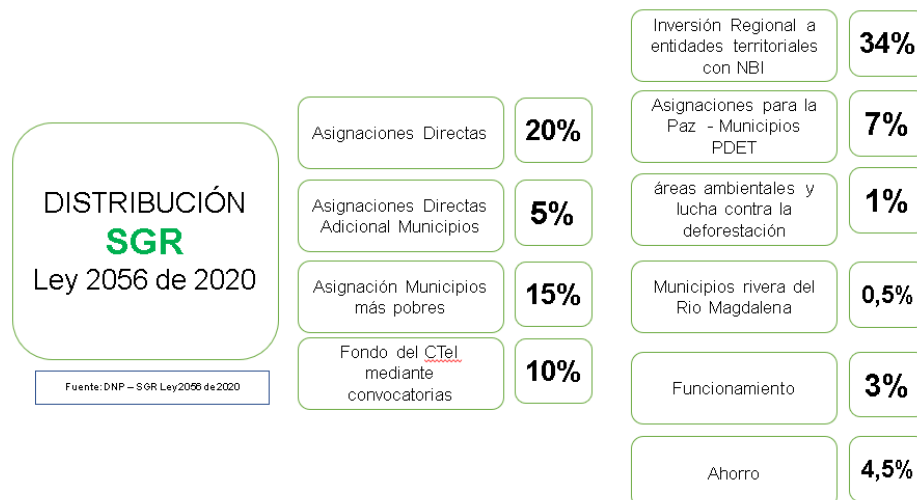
DISTRIBUCIÓN
SGR
Ley 2056 de 2020

Fuente: DNP – SGR Ley2056 de 2020

Asignaciones Directas
20%

Asignaciones Directas Adicional Municipios
5%

Asignación Municipios más pobres
15%

Fondo del CTeI mediante convocatorias
10%

Inversión Regional a entidades territoriales con NBI
34%

Asignaciones para la Paz - Municipios PDET
7%

áreas ambientales y lucha contra la deforestación
1%

Municipios rivera del Rio Magdalena
0,5%

Funcionamiento
3%

Ahorro
4,5%